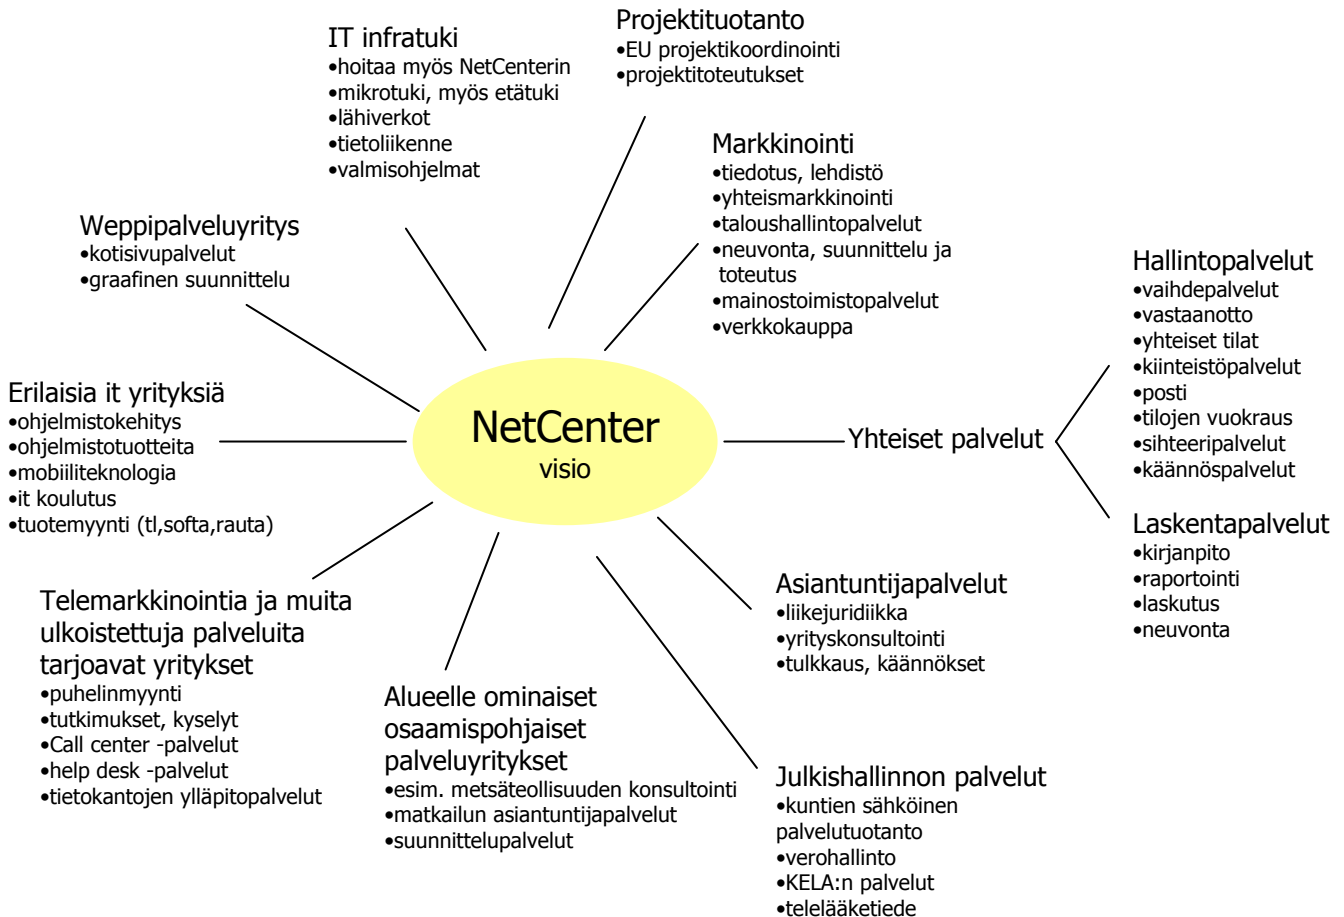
IT infratuki
•hoitaa myös NetCenterin
•mikrotuki, myös etätuki
•lähiverkot
•tietoliikenne
•valmisohjelmat

Projektituotanto
•EU projektikoordinointi
•projektitoteutukset

Markkinointi
•tiedotus, lehdistö
•yhteismarkkinointi
•taloushallintopalvelut
•neuvonta, suunnittelu ja toteutus
•mainostoimistopalvelut
•verkkokauppa

Weppipalveluyritys
•kotisivupalvelut
•graafinen suunnittelu

Hallintopalvelut
•vaihdepalvelut
•vastaanotto
•yhteiset tilat
•kiinteistöpalvelut
•posti
•tilojen vuokraus
•sihteeripalvelut
•käännöspalvelut

Erilaisia it yrityksiä
•ohjelmistokehitys
•ohjelmistotuotteita
•mobiiliteknologia
•it koulutus
•tuotemyynti (tl,softa,rauta)

NetCenter
visio

Yhteiset palvelut

Laskentapalvelut
•kirjanpito
•raportointi
•laskutus
•neuvonta

Telemarkkinointia ja muita ulkoistettuja palveluita tarjoavat yritykset
•puhelinmyynti
•tutkimukset, kyselyt
•Call center -palvelut
•help desk -palvelut
•tietokantojen ylläpitopalvelut

Asiantuntijapalvelut
•liikejuridiikka
•yrityskonsultointi
•tulkkaus, käännökset

Alueelle ominaiset osaamispohjaiset palveluyritykset
•esim. metsäteollisuuden konsultointi
•matkailun asiantuntijapalvelut
•suunnittelupalvelut

Julkishallinnon palvelut
•kuntien sähköinen palvelutuotanto
•verohallinto
•KELA:n palvelut
•telelääketiede